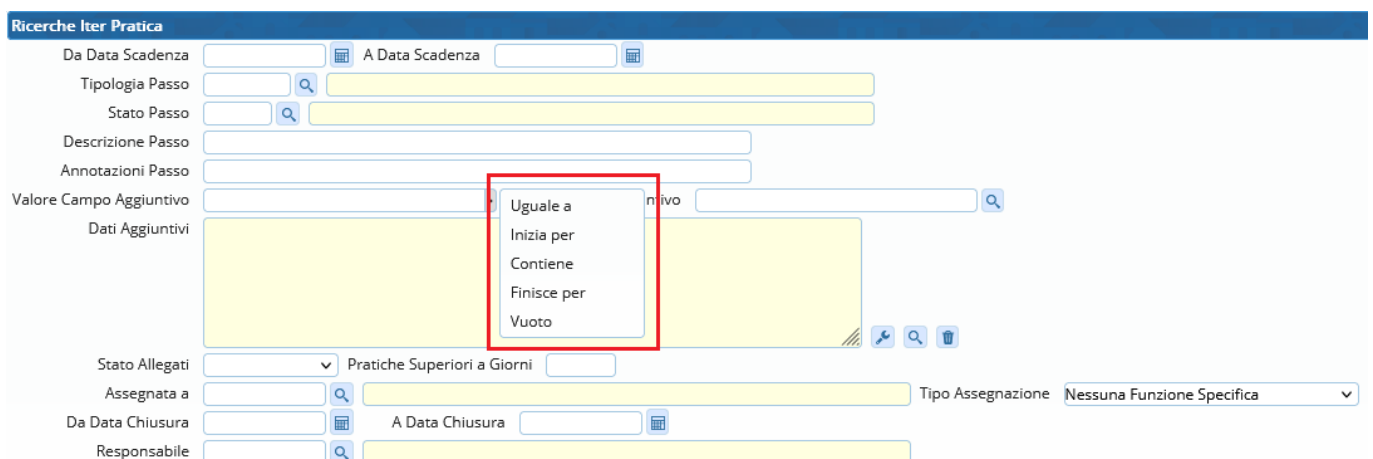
Ricerche Iter Pratica

Da Data Scadenza
A Data Scadenza
Tipologia Passo
Stato Passo
Descrizione Passo
Annotazioni Passo
Valore Campo Aggiuntivo
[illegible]ntivo
Dati Aggiuntivi

Uguale a
Inizia per
Contiene
Finisce per
Vuoto

Stato Allegati
Pratiche Superiori a Giorni
Assegnata a
Tipo Assegnazione
Nessuna Funzione Specifica
Da Data Chiusura
A Data Chiusura
Responsabile